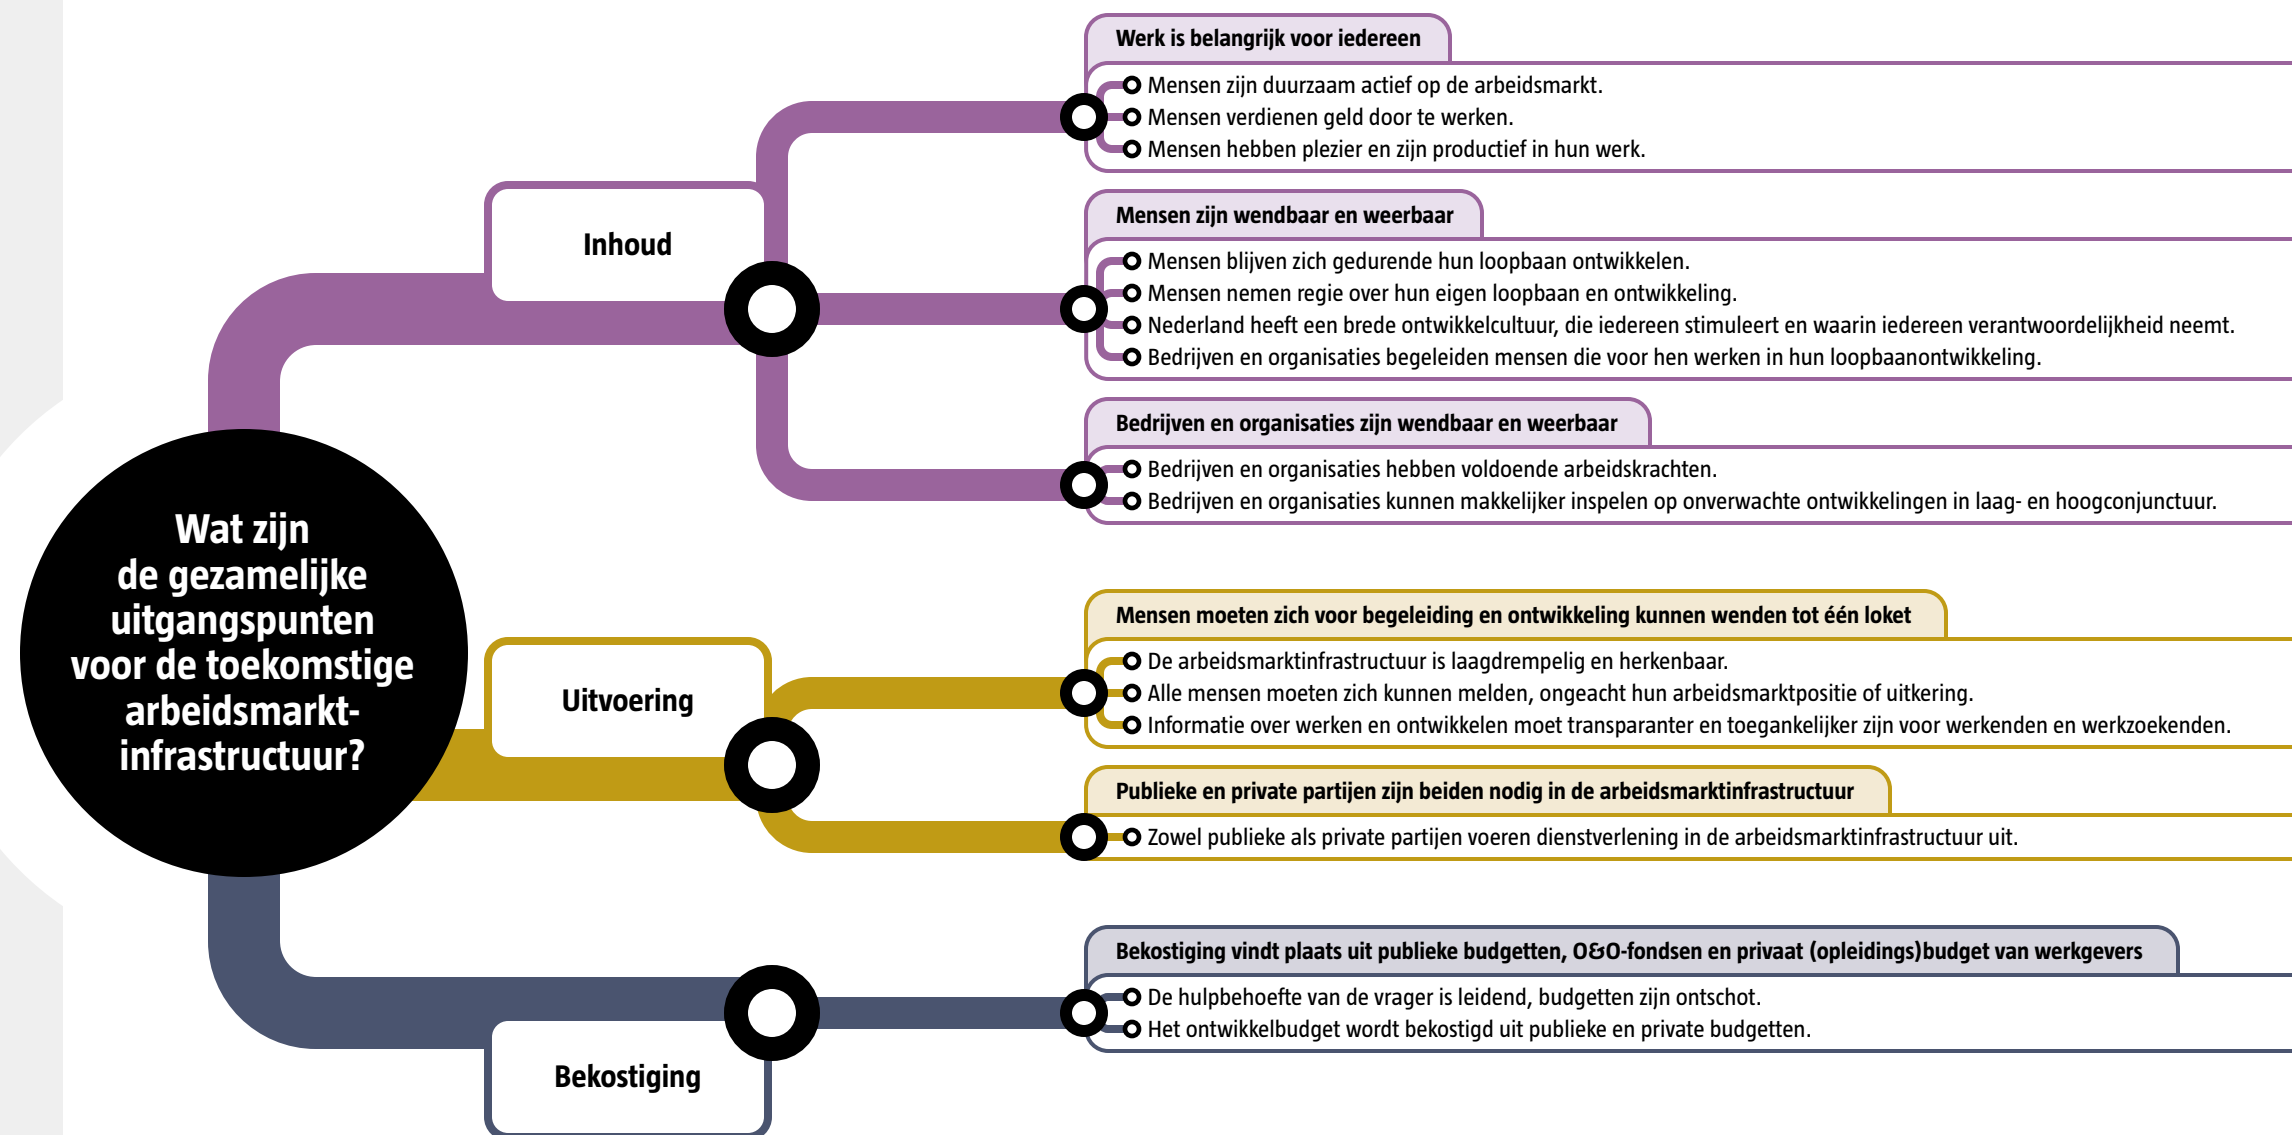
Wat zijn de gezamelijke uitgangspunten voor de toekomstige arbeidsmarktinfrastructuur?

Inhoud

Werk is belangrijk voor iedereen
Mensen zijn duurzaam actief op de arbeidsmarkt.
Mensen verdienen geld door te werken.
Mensen hebben plezier en zijn productief in hun werk.

Mensen zijn wendbaar en weerbaar
Mensen blijven zich gedurende hun loopbaan ontwikkelen.
Mensen nemen regie over hun eigen loopbaan en ontwikkeling.
Nederland heeft een brede ontwikkelcultuur, die iedereen stimuleert en waarin iedereen verantwoordelijkheid neemt.
Bedrijven en organisaties begeleiden mensen die voor hen werken in hun loopbaanontwikkeling.

Bedrijven en organisaties zijn wendbaar en weerbaar
Bedrijven en organisaties hebben voldoende arbeidskrachten.
Bedrijven en organisaties kunnen makkelijker inspelen op onverwachte ontwikkelingen in laag- en hoogconjunctuur.

Uitvoering

Mensen moeten zich voor begeleiding en ontwikkeling kunnen wenden tot één loket
De arbeidsmarktinfrastructuur is laagdrempelig en herkenbaar.
Alle mensen moeten zich kunnen melden, ongeacht hun arbeidsmarktpositie of uitkering.
Informatie over werken en ontwikkelen moet transparanter en toegankelijker zijn voor werkenden en werkzoekenden.

Publieke en private partijen zijn beiden nodig in de arbeidsmarktinfrastructuur
Zowel publieke als private partijen voeren dienstverlening in de arbeidsmarktinfrastructuur uit.

Bekostiging

Bekostiging vindt plaats uit publieke budgetten, O&O-fondsen en privaat (opleidings)budget van werkgevers
De hulpbehoefte van de vrager is leidend, budgetten zijn ontschot.
Het ontwikkelbudget wordt bekostigd uit publieke en private budgetten.